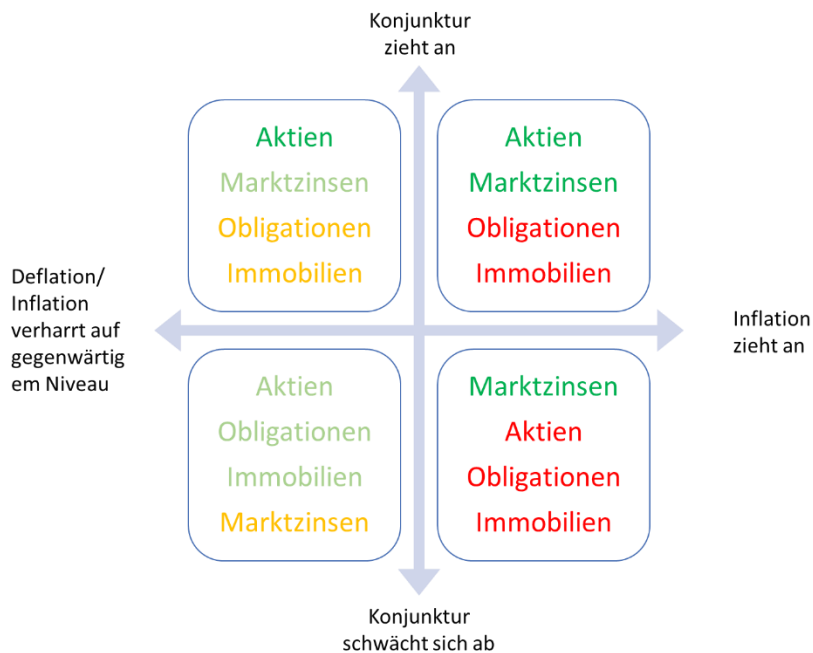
Konjunktur zieht an

Aktien
Marktzinsen
Obligationen
Immobilien

Aktien
Marktzinsen
Obligationen
Immobilien

Deflation/ Inflation verharrt auf gegenwärtig em Niveau

Inflation zieht an

Aktien
Obligationen
Immobilien
Marktzinsen

Marktzinsen
Aktien
Obligationen
Immobilien

Konjunktur schwächt sich ab